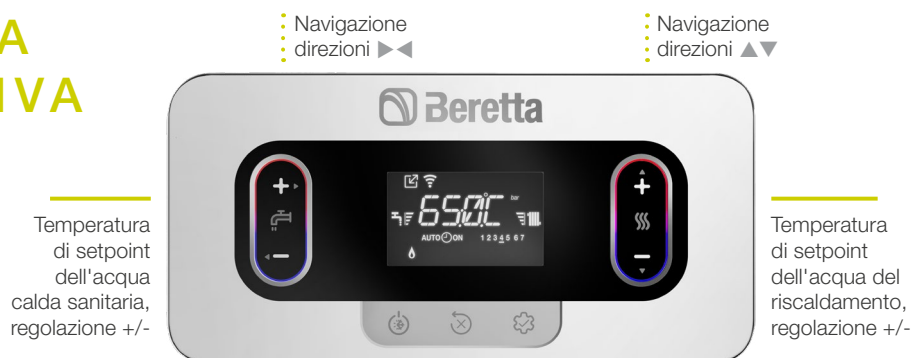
A
IVA

Navigazione direzioni ▶◀

Navigazione direzioni ▲▼

Beretta

Temperatura di setpoint dell'acqua calda sanitaria, regolazione +/-

65.0°C
bar
AUTO ON 1 2 3 4 5 6 7

Temperatura di setpoint dell'acqua del riscaldamento, regolazione +/-